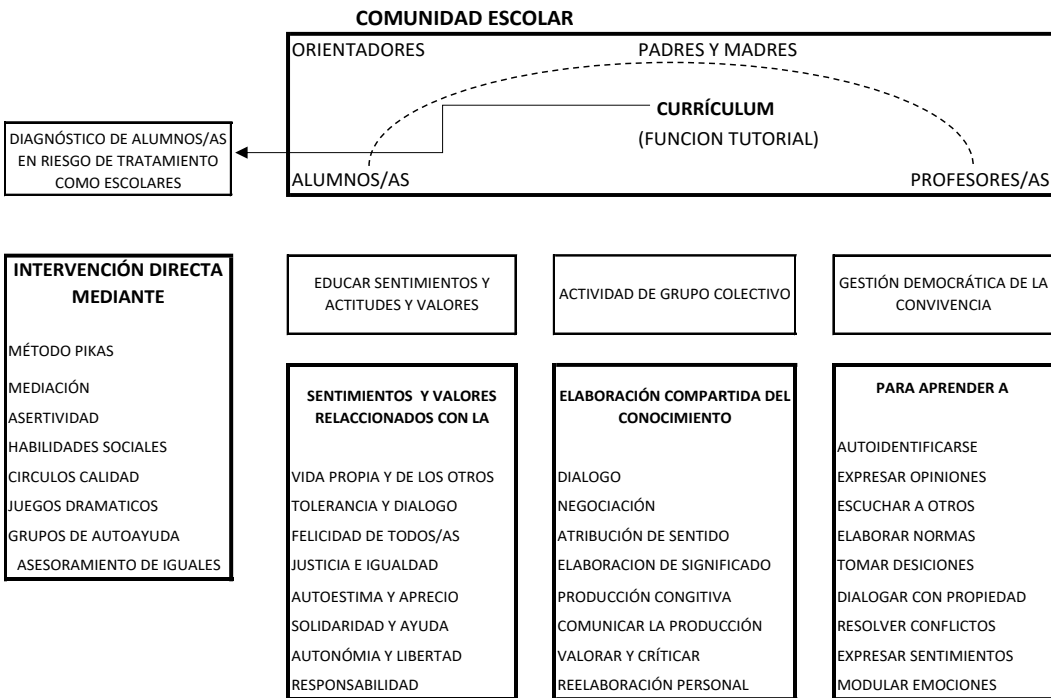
COMUNIDAD ESCOLAR

ORIENTADORES

PADRES Y MADRES

CURRÍCULUM
(FUNCION TUTORIAL)

DIAGNÓSTICO DE ALUMNOS/AS EN RIESGO DE TRATAMIENTO COMO ESCOLARES

ALUMNOS/AS

PROFESORES/AS

INTERVENCIÓN DIRECTA MEDIANTE

MÉTODO PIKAS
MEDIACIÓN
ASERTIVIDAD
HABILIDADES SOCIALES
CIRCULOS CALIDAD
JUEGOS DRAMATICOS
GRUPOS DE AUTOAYUDA
ASESORAMIENTO DE IGUALES

EDUCAR SENTIMIENTOS Y ACTITUDES Y VALORES

SENTIMIENTOS Y VALORES RELACCIONADOS CON LA

VIDA PROPIA Y DE LOS OTROS
TOLERANCIA Y DIALOGO
FELICIDAD DE TODOS/AS
JUSTICIA E IGUALDAD
AUTOESTIMA Y APRECIO
SOLIDARIDAD Y AYUDA
AUTONÓMIA Y LIBERTAD
RESPONSABILIDAD

ACTIVIDAD DE GRUPO COLECTIVO

ELABORACIÓN COMPARTIDA DEL CONOCIMIENTO

DIALOGO
NEGOCIACIÓN
ATRIBUCIÓN DE SENTIDO
ELABORACION DE SIGNIFICADO
PRODUCCIÓN CONGITIVA
COMUNICAR LA PRODUCCIÓN
VALORAR Y CRÍTICAR
REELABORACIÓN PERSONAL

GESTIÓN DEMOCRÁTICA DE LA CONVIVENCIA

PARA APRENDER A

AUTOIDENTIFICARSE
EXPRESAR OPINIONES
ESCUCHAR A OTROS
ELABORAR NORMAS
TOMAR DESICIONES
DIALOGAR CON PROPIEDAD
RESOLVER CONFLICTOS
EXPRESAR SENTIMIENTOS
MODULAR EMOCIONES